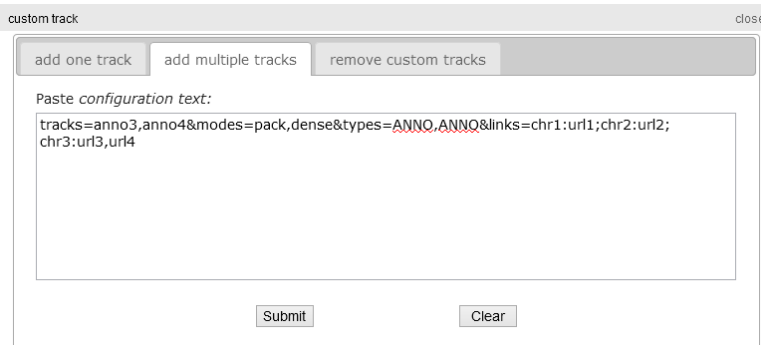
custom track

close

add one track

add multiple tracks

remove custom tracks

Paste configuration text:

tracks=anno3,anno4&modes=pack,dense&types=ANNO,ANNO&links=chr1:url1;chr2:url2;chr3:url3,url4

Submit

Clear